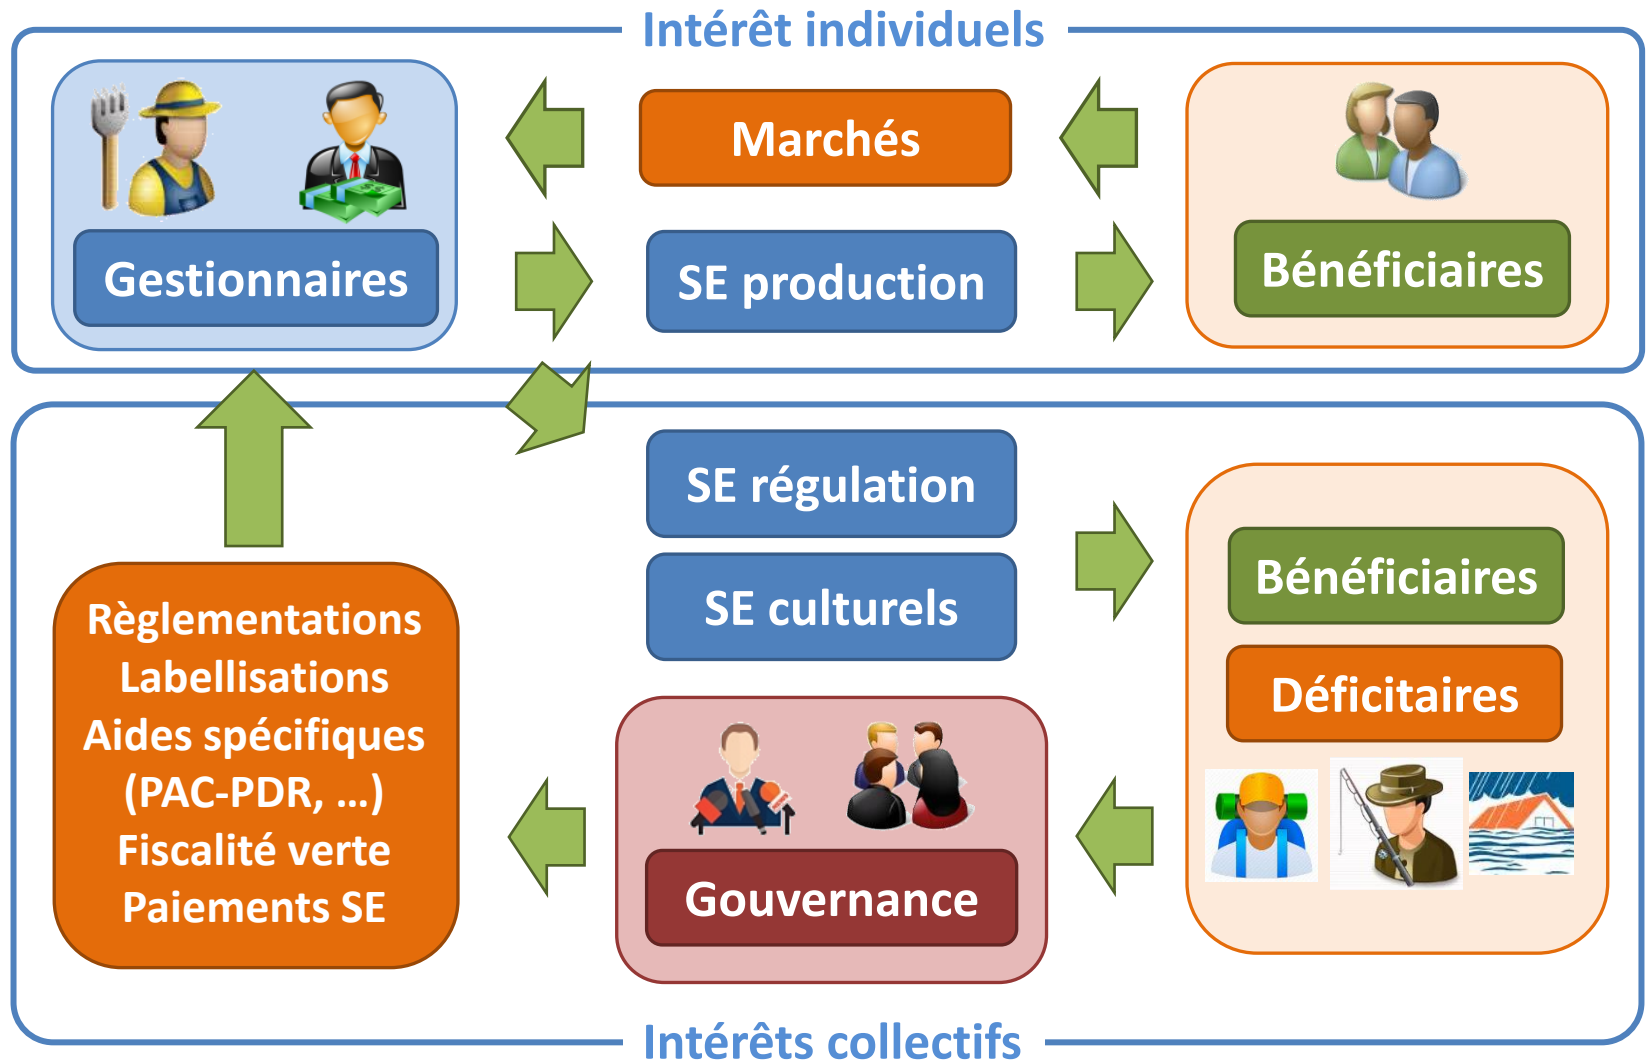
Intérêt individuels

Gestionnaires

Marchés

SE production

Bénéficiaires

SE régulation

SE culturels

Bénéficiaires

Déficitaires

Règlementations
Labellisations
Aides spécifiques
(PAC-PDR, …)
Fiscalité verte
Paiements SE

Gouvernance

Intérêts collectifs